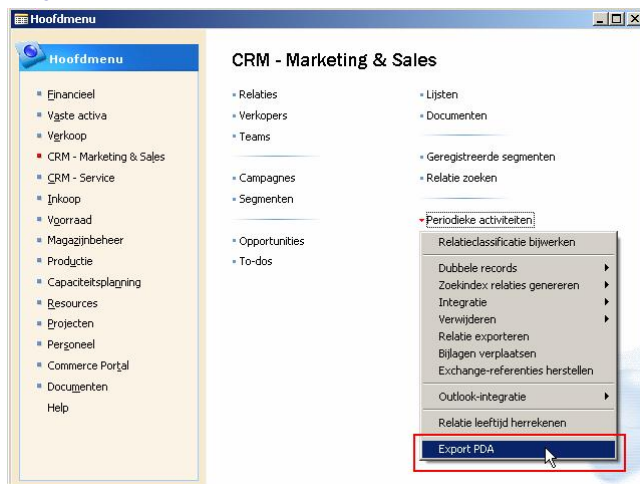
Hoofdmenu

Hoofdmenu

Financieel
Vaste activa
Verkoop
CRM - Marketing & Sales
CRM - Service
Inkoop
Voorraad
Magazijnbeheer
Productie
Capaciteitsplanning
Resources
Projecten
Personeel
Commerce Portal
Documenten
Help

CRM - Marketing & Sales

Relaties
Verkopers
Teams

Campagnes
Segmenten

Opportunities
To-dos

Lijsten
Documenten

Geregistreerde segmenten
Relatie zoeken

Periodieke activiteiten

Relatieclassificatie bijwerken
Dubbele records
Zoekindex relaties genereren
Integratie
Verwijderen
Relatie exporteren
Bijlagen verplaatsen
Exchange-referenties herstellen
Outlook-integratie
Relatie leeftijd herrekenen
Export PDA